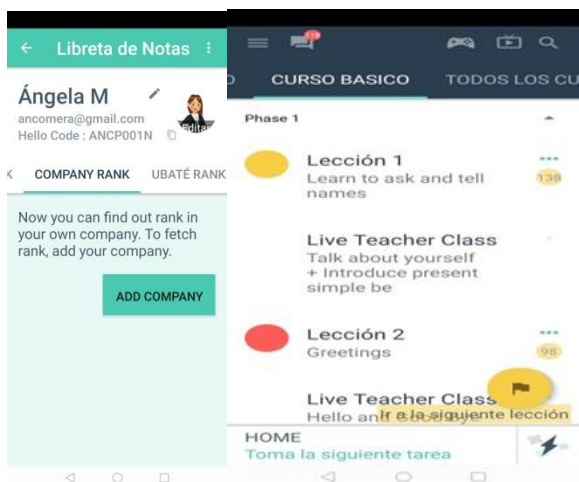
← Libreta de Notas ⋮

Ángela M
ancomera@gmail.com
Hello Code : ANCP001N
Editar

COMPANY RANK UBATÉ RANK

Now you can find out rank in your own company. To fetch rank, add your company.

ADD COMPANY

CURSO BASICO TODOS LOS CU

Phase 1

Lección 1
Learn to ask and tell names
138

Live Teacher Class
Talk about yourself + Introduce present simple be

Lección 2
Greetings
98

Live Teacher Class
Hello an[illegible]
Ir a la siguiente lección

HOME
Toma la siguiente tarea